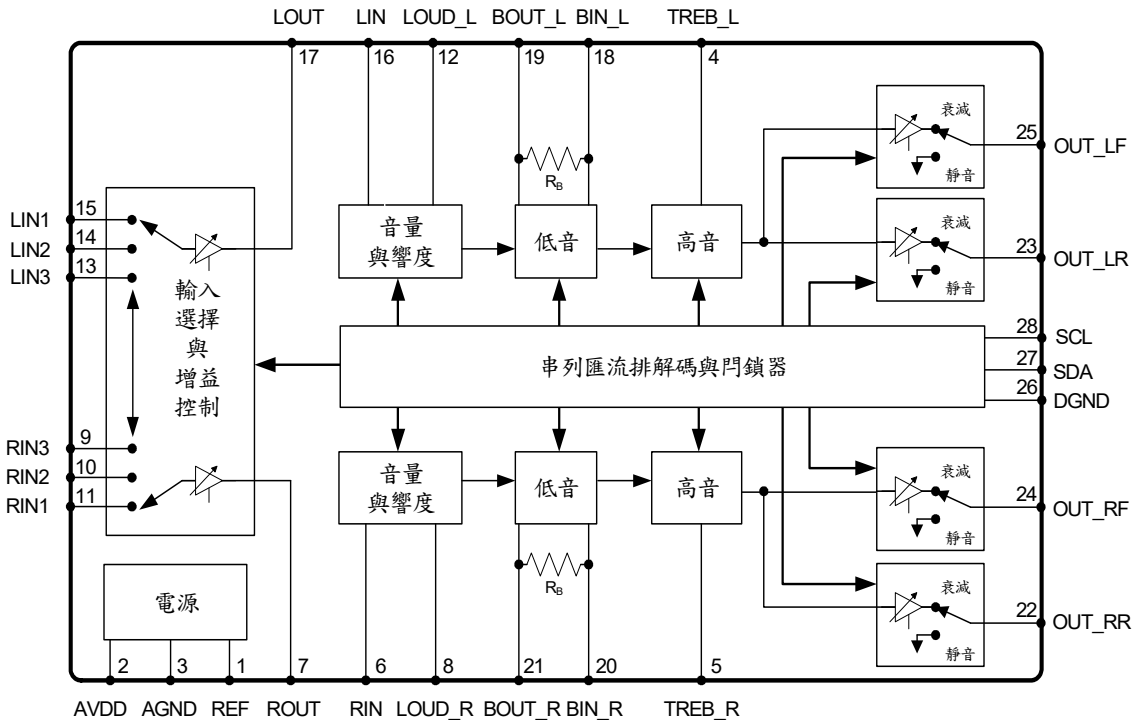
LOUT LIN LOUD_L BOUT_L BIN_L TREB_L

17 16 12 19 18 4

$R_B$

LIN1 15
LIN2 14
LIN3 13

輸入選擇與增益控制

音量與響度

低音

高音

衰減
靜音
25 OUT_LF

衰減
靜音
23 OUT_LR

串列匯流排解碼與閂鎖器

28 SCL
27 SDA
26 DGND

RIN3 9
RIN2 10
RIN1 11

音量與響度

低音

高音

衰減
靜音
24 OUT_RF

$R_B$

衰減
靜音
22 OUT_RR

電源

2 3 1 7 6 8 21 20 5

AVDD AGND REF ROUT RIN LOUD_R BOUT_R BIN_R TREB_R